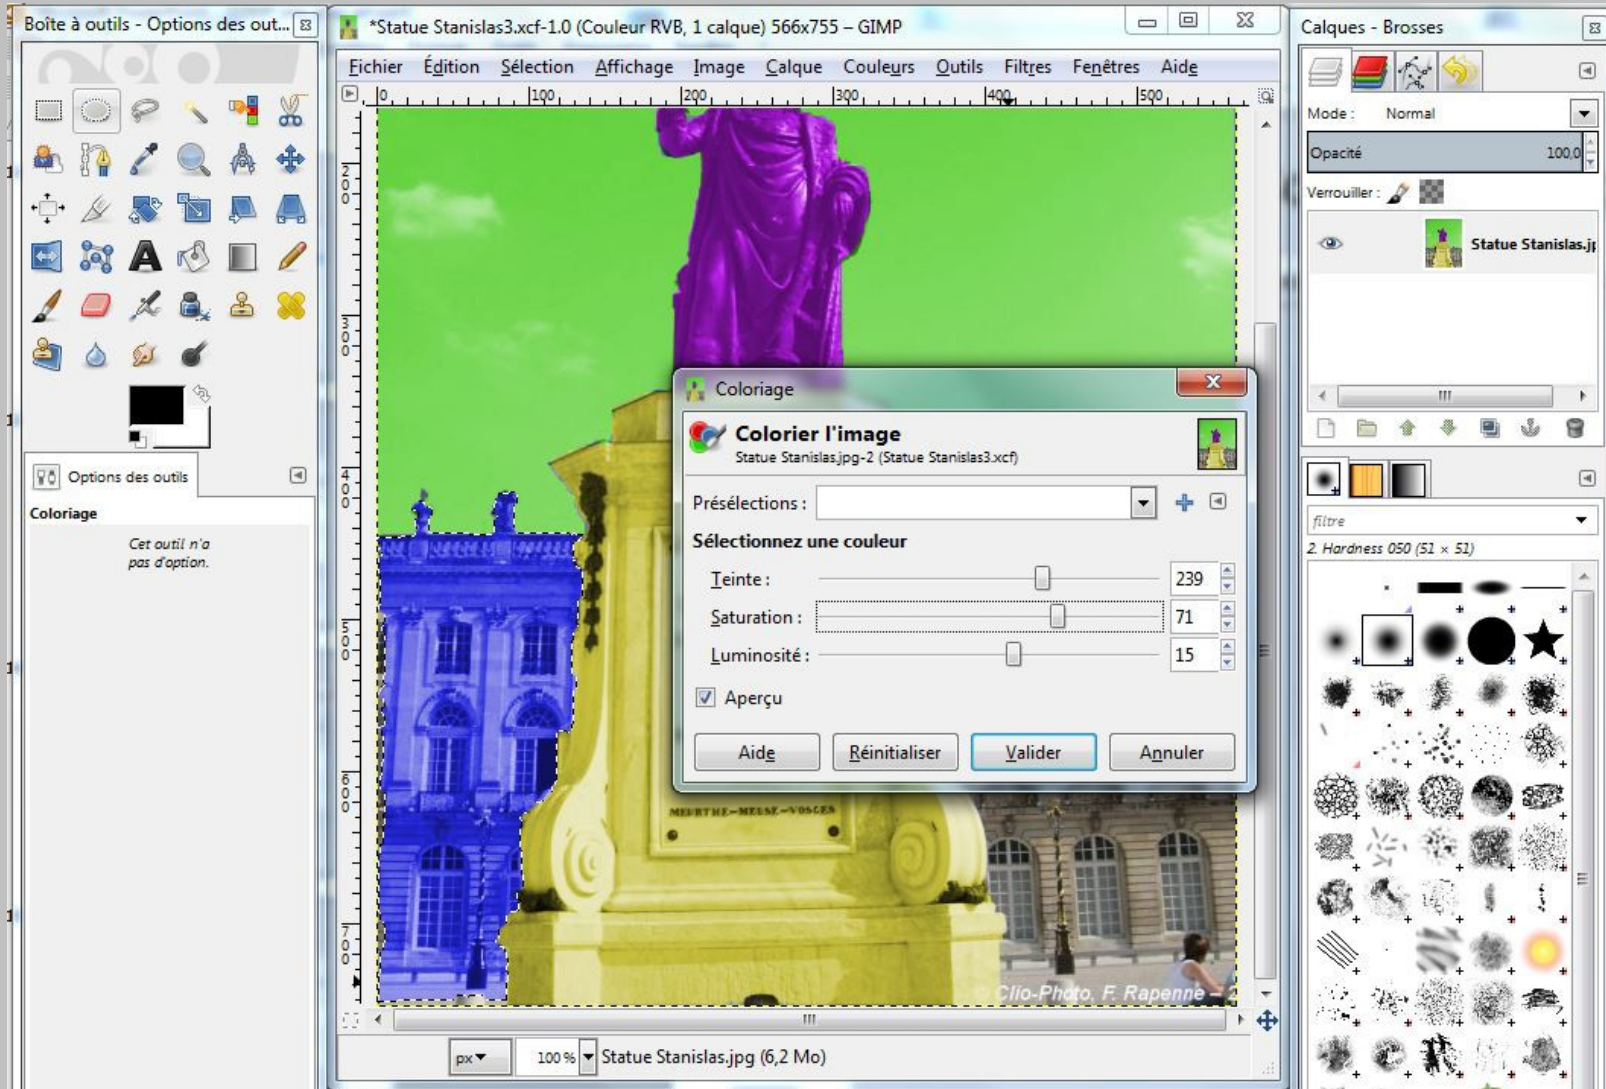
Boîte à outils - Options des out...

*Statue Stanislas3.xcf-1.0 (Couleur RVB, 1 calque) 566x755 – GIMP

Fichier Édition Sélection Affichage Image Calque Couleurs Outils Filtres Fenêtres Aide

100 200 300 400 500

200 300 400 500 600 700

Calques - Brosses

Mode : Normal

Opacité 100,0

Verrouiller :

Statue Stanislas.jp

Options des outils

Coloriage

Cet outil n'a pas d'option.

Coloriage

Colorier l'image

Statue Stanislas.jpg-2 (Statue Stanislas3.xcf)

Présélections :

Sélectionnez une couleur

Teinte : 239

Saturation : 71

Luminosité : 15

Aperçu

Aide Réinitialiser Valider Annuler

filtre

2. Hardness 050 (51 × 51)

MEURTHE-MEUSE-VOSGES

© Clio-Photo, F. Rapenne

px 100 % Statue Stanislas.jpg (6,2 Mo)